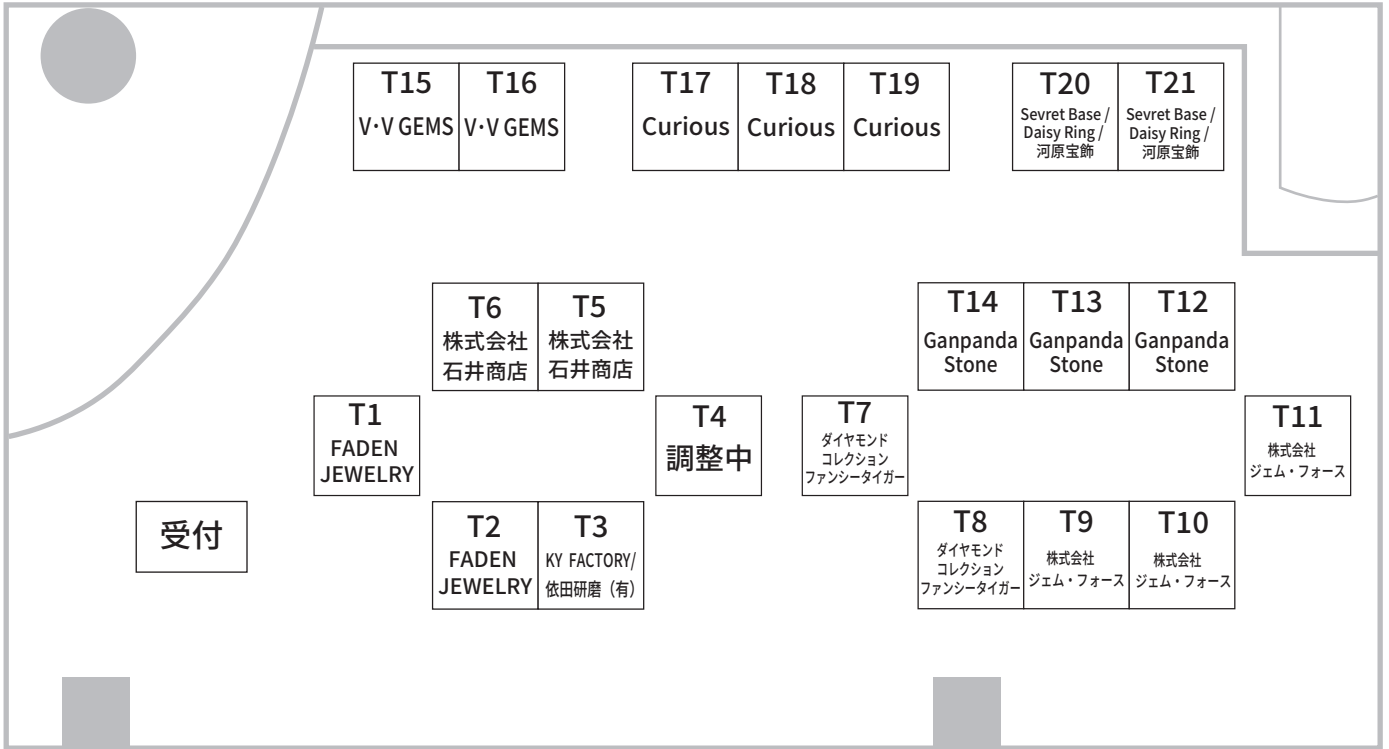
T15
V·V GEMS

T16
V·V GEMS

T17
Curious

T18
Curious

T19
Curious

T20
Sevret Base / Daisy Ring / 河原宝飾

T21
Sevret Base / Daisy Ring / 河原宝飾

T6
株式会社 石井商店

T5
株式会社 石井商店

T14
Ganpanda Stone

T13
Ganpanda Stone

T12
Ganpanda Stone

T1
FADEN JEWELRY

T4
調整中

T7
ダイヤモンド コレクション ファンシータイガー

T11
株式会社 ジェム・フォース

受付

T2
FADEN JEWELRY

T3
KY FACTORY/ 依田研磨（有）

T8
ダイヤモンド コレクション ファンシータイガー

T9
株式会社 ジェム・フォース

T10
株式会社 ジェム・フォース